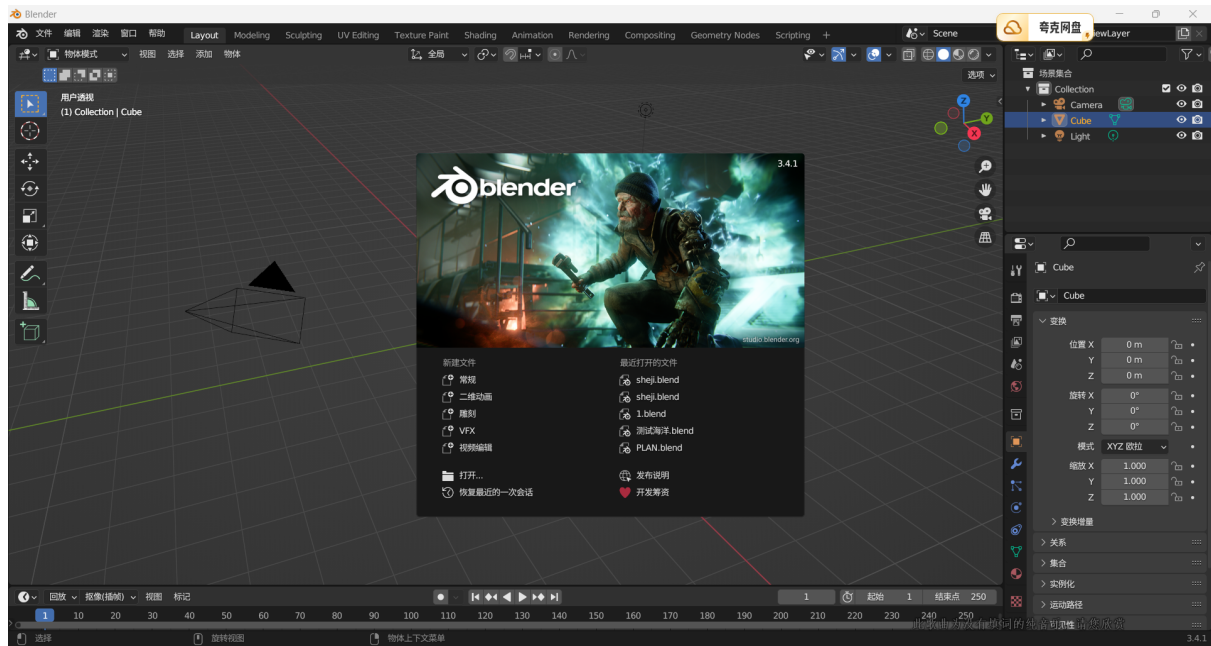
Blender

文件 编辑 渲染 窗口 帮助 Layout Modeling Sculpting UV Editing Texture Paint Shading Animation Rendering Compositing Geometry Nodes Scripting + Scene 夸克网盘 ViewLayer

物体模式 视图 选择 添加 物体 全局 选项

用户透视
(1) Collection | Cube

场景集合
Collection
Camera
Cube
Light

3.4.1
blender
studio.blender.org

新建文件
常规
二维动画
雕刻
VFX
视频编辑
打开...
恢复最近的一次会话

最近打开的文件
sheji.blend
sheji.blend
1.blend
测试海洋.blend
PLAN.blend
发布说明
开发筹资

Cube
Cube
变换
位置 X 0 m
Y 0 m
Z 0 m
旋转 X 0°
Y 0°
Z 0°
模式 XYZ 欧拉
缩放 X 1.000
Y 1.000
Z 1.000
变换增量
关系
集合
实例化
运动路径

回放 抠像(插帧) 视图 标记 1 起始 1 结束点 250
1 10 20 30 40 50 60 70 80 90 100 110 120 130 140 150 160 170 180 190 200 210 220 230 240 250

选择 旋转视图 物体上下文菜单 3.4.1